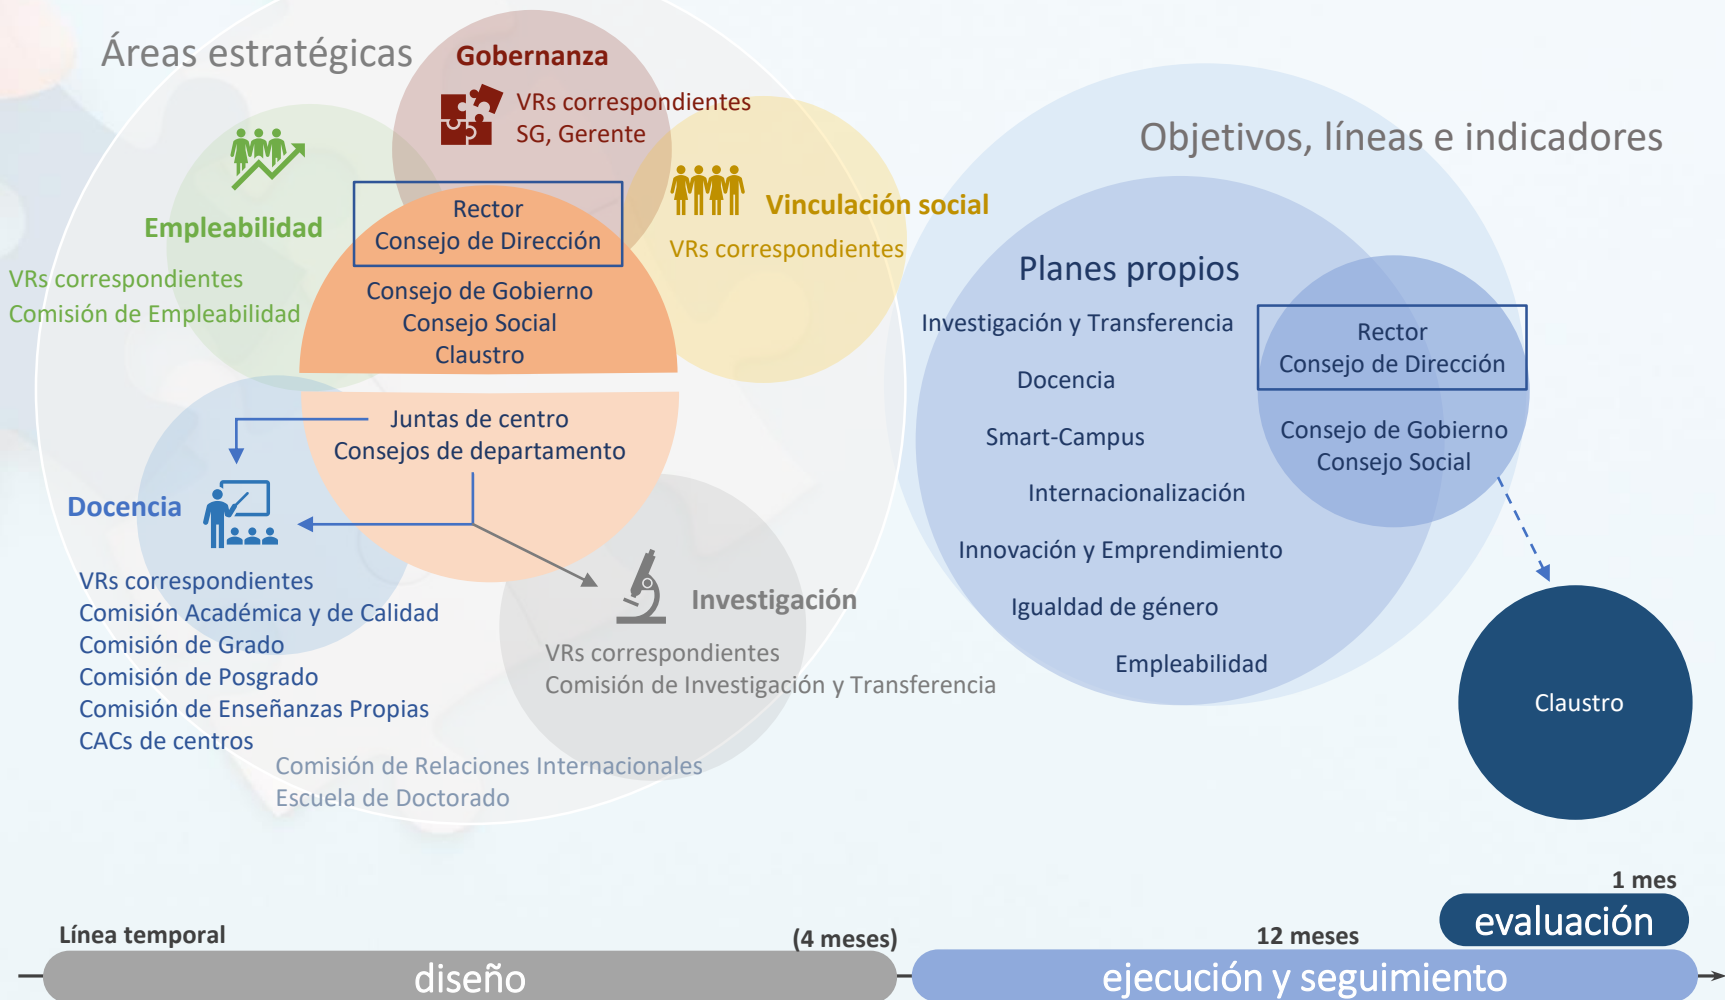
Áreas estratégicas

Gobernanza
VRs correspondientes
SG, Gerente

Empleabilidad
VRs correspondientes
Comisión de Empleabilidad

Rector
Consejo de Dirección
Consejo de Gobierno
Consejo Social
Claustro

Vinculación social
VRs correspondientes

Juntas de centro
Consejos de departamento

Docencia
VRs correspondientes
Comisión Académica y de Calidad
Comisión de Grado
Comisión de Posgrado
Comisión de Enseñanzas Propias
CACs de centros

Investigación
VRs correspondientes
Comisión de Investigación y Transferencia

Comisión de Relaciones Internacionales
Escuela de Doctorado

Objetivos, líneas e indicadores

Planes propios
Investigación y Transferencia
Docencia
Smart-Campus
Internacionalización
Innovación y Emprendimiento
Igualdad de género
Empleabilidad

Rector
Consejo de Dirección
Consejo de Gobierno
Consejo Social

Claustro

Línea temporal
(4 meses)
diseño
12 meses
ejecución y seguimiento
1 mes
evaluación